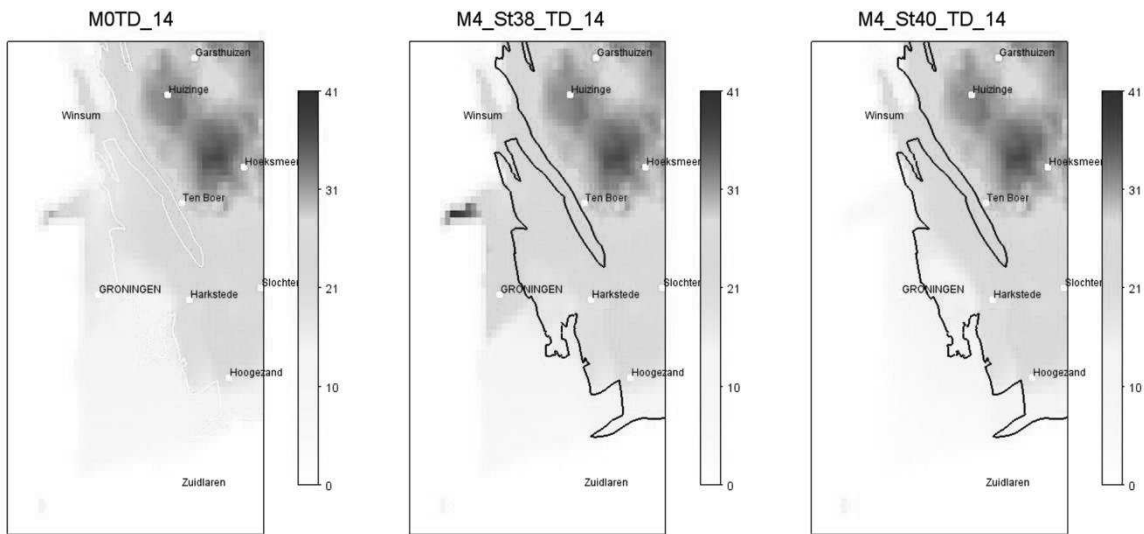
M0TD_14

Garsthuizen
Huizinge
Winsum
Hoeksmeer
Ten Boer
GRONINGEN
Harkstede
Slochter
Hoogezand
Zuidlaren

41
31
21
10
0

M4_St38_TD_14

Garsthuizen
Huizinge
Winsum
Hoeksmeer
Ten Boer
GRONINGEN
Harkstede
Slochter
Hoogezand
Zuidlaren

41
31
21
10
0

M4_St40_TD_14

Garsthuizen
Huizinge
Winsum
Hoeksmeer
Ten Boer
GRONINGEN
Harkstede
Slochter
Hoogezand
Zuidlaren

41
31
21
10
0